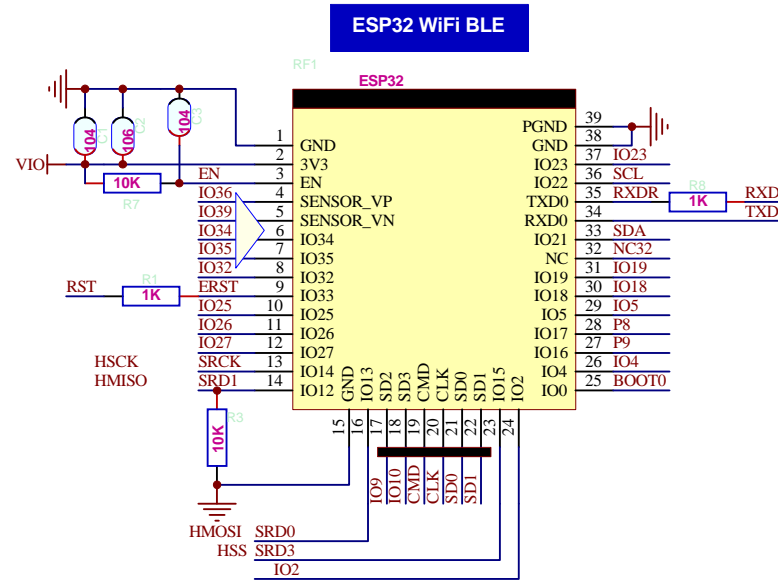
ESP32 WiFi BLE

RF1

ESP32

C1 104
C2 106
C3 104

VIO

10K
R7

EN
IO36
IO39
IO34
IO35
IO32

RST
R1
1K
ERST
IO25
IO26
IO27
HSCK SRCK
HMISO SRD1

R3
10K

1 GND
2 3V3
3 EN
4 SENSOR_VP
5 SENSOR_VN
6 IO34
7 IO35
8 IO32
9 IO33
10 IO25
11 IO26
12 IO27
13 IO14
14 IO12

GND 15
IO13 16
SD2 17
SD3 18
CMD 19
CLK 20
SD0 21
SD1 22
IO15 23
IO2 24

39 PGND
38 GND
37 IO23 IO23
36 IO22 SCL
35 TXD0 RXDR
34 RXD0
33 IO21 SDA
32 NC NC32
31 IO19 IO19
30 IO18 IO18
29 IO5 IO5
28 IO17 P8
27 IO16 P9
26 IO4 IO4
25 IO0 BOOT0

R8
1K
RXD
TXD

IO9
IO10
CMD
CLK
SD0
SD1

HMOSI SRD0
HSS SRD3
IO2